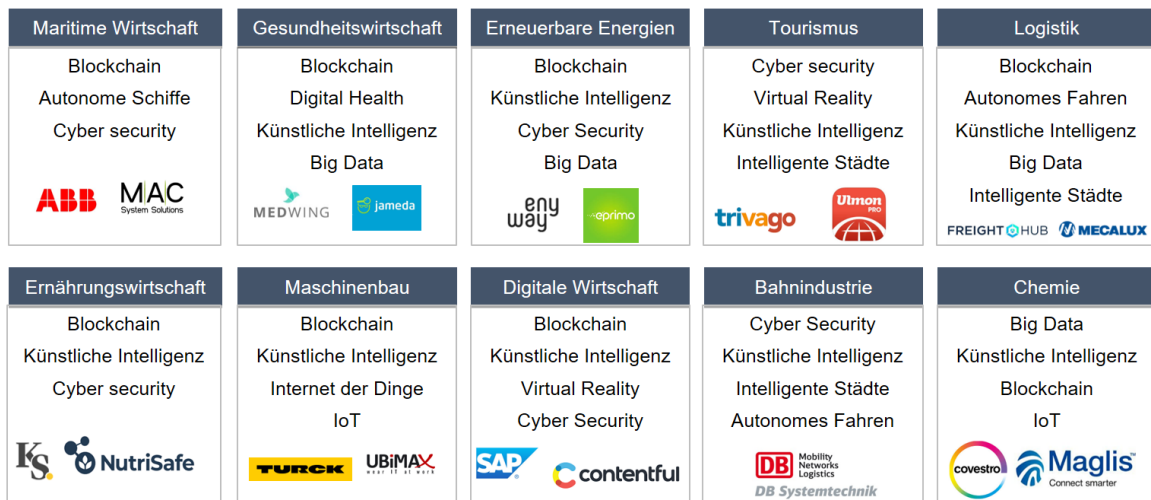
Maritime Wirtschaft
Blockchain
Autonome Schiffe
Cyber security
ABB MAC System Solutions

Gesundheitswirtschaft
Blockchain
Digital Health
Künstliche Intelligenz
Big Data
MEDWING jameda

Erneuerbare Energien
Blockchain
Künstliche Intelligenz
Cyber Security
Big Data
eny way eprimo

Tourismus
Cyber security
Virtual Reality
Künstliche Intelligenz
Intelligente Städte
trivago Ulmon PRO

Logistik
Blockchain
Autonomes Fahren
Künstliche Intelligenz
Big Data
Intelligente Städte
FREIGHTHUB MECALUX

Ernährungswirtschaft
Blockchain
Künstliche Intelligenz
Cyber security
KS NutriSafe

Maschinenbau
Blockchain
Künstliche Intelligenz
Internet der Dinge
IoT
TURCK UBIMAX wear IT at work

Digitale Wirtschaft
Blockchain
Künstliche Intelligenz
Virtual Reality
Cyber Security
SAP contentful

Bahnindustrie
Cyber Security
Künstliche Intelligenz
Intelligente Städte
Autonomes Fahren
DB Mobility Networks Logistics
DB Systemtechnik

Chemie
Big Data
Künstliche Intelligenz
Blockchain
IoT
covestro Maglis Connect smarter